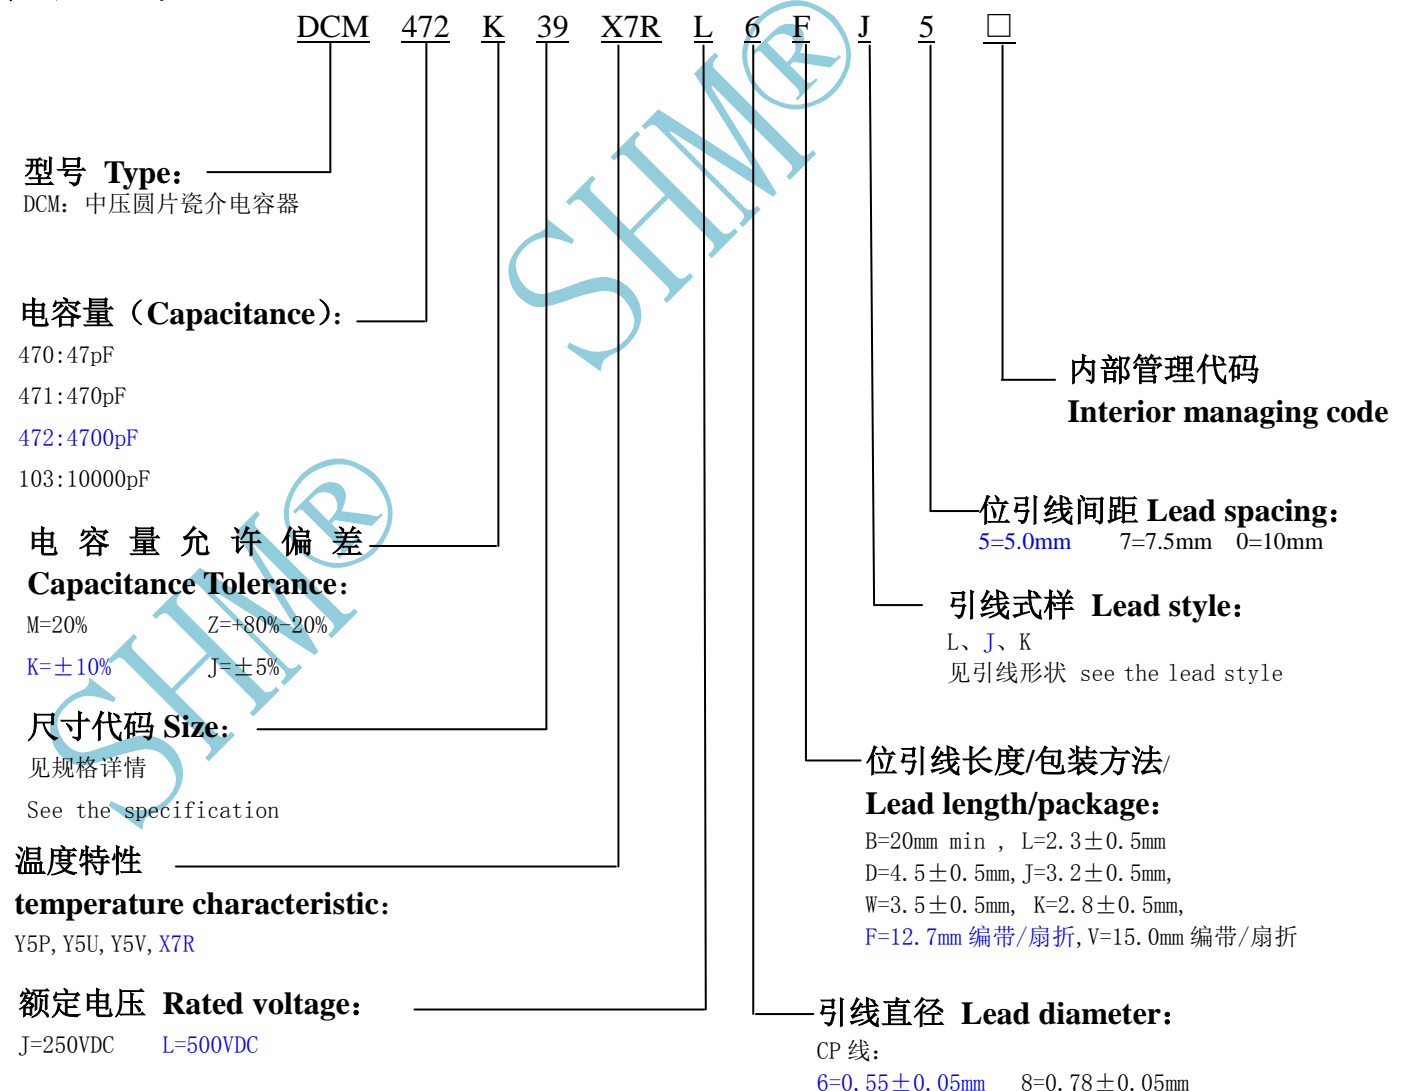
DCM 472 K 39 X7R L 6 F J 5 □

型号 Type:
DCM:中压圆片瓷介电容器

电容量(Capacitance):
470:47pF
471:470pF
472:4700pF
103:10000pF

电容量允许偏差
Capacitance Tolerance:
M=20% Z=+80%-20%
K=±10% J=±5%

尺寸代码 Size:
见规格详情
See the specification

温度特性
temperature characteristic:
Y5P, Y5U, Y5V, X7R

额定电压 Rated voltage:
J=250VDC L=500VDC

内部管理代码
Interior managing code

位引线间距 Lead spacing:
5=5.0mm 7=7.5mm 0=10mm

引线式样 Lead style:
L、J、K
见引线形状 see the lead style

位引线长度/包装方法/
Lead length/package:
B=20mm min , L=2.3±0.5mm
D=4.5±0.5mm, J=3.2±0.5mm,
W=3.5±0.5mm, K=2.8±0.5mm,
F=12.7mm 编带/扇折, V=15.0mm 编带/扇折

引线直径 Lead diameter:
CP 线:
6=0.55±0.05mm 8=0.78±0.05mm

SHMR
SHMR